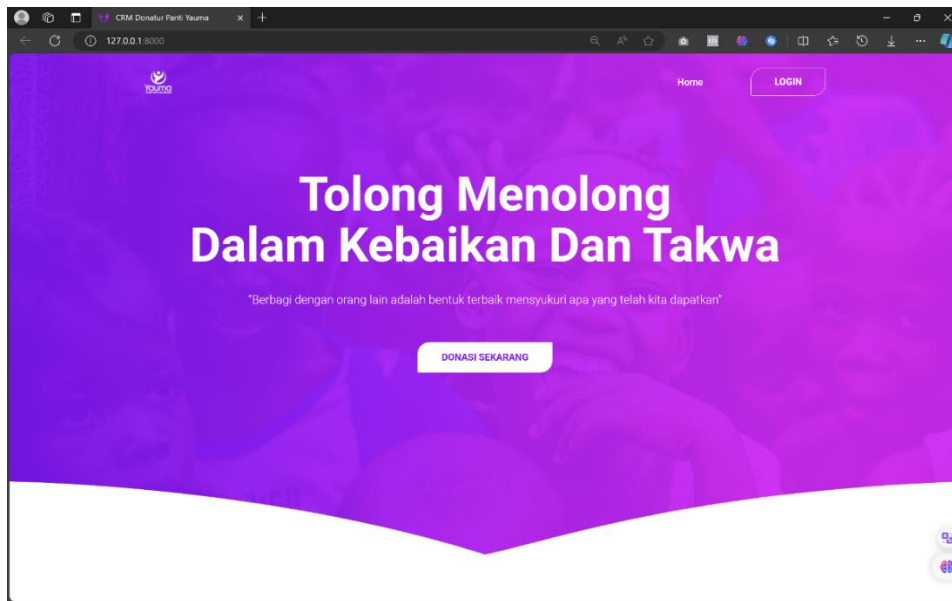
CRM Donatur Panti Yauma

127.0.0.1:8000

Yauma

Home

LOGIN

Tolong Menolong
Dalam Kebaikan Dan Takwa

"Berbagi dengan orang lain adalah bentuk terbaik mensyukuri apa yang telah kita dapatkan"

DONASI SEKARANG